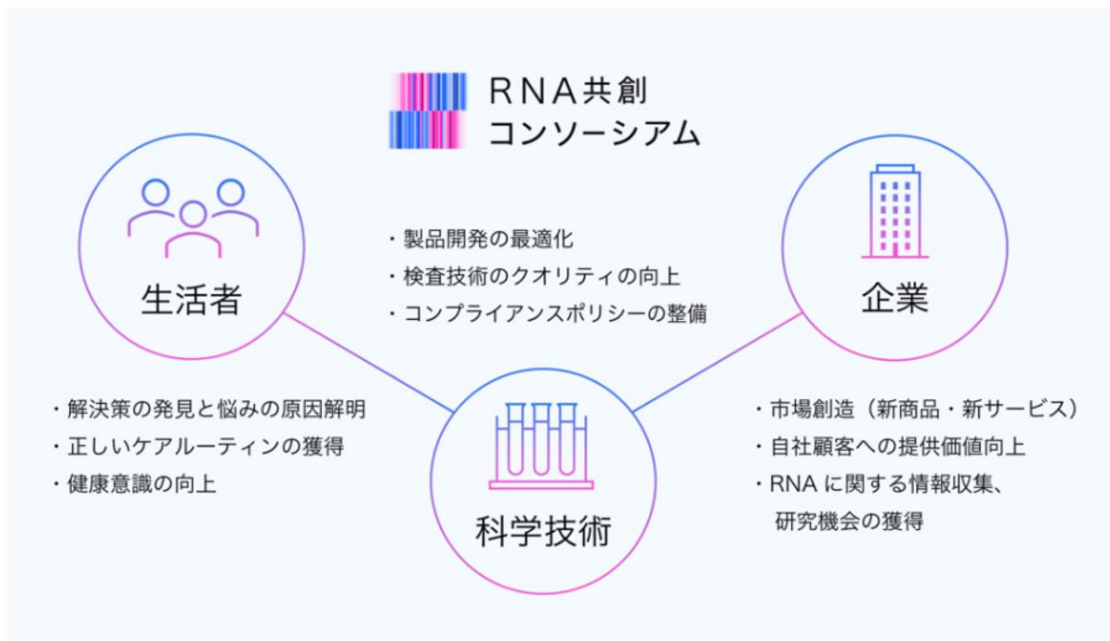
RNA共創
コンソーシアム

生活者

・製品開発の最適化
・検査技術のクオリティの向上
・コンプライアンスポリシーの整備

企業

・解決策の発見と悩みの原因解明
・正しいケアルーティンの獲得
・健康意識の向上

科学技術

・市場創造（新商品・新サービス）
・自社顧客への提供価値向上
・RNA に関する情報収集、研究機会の獲得